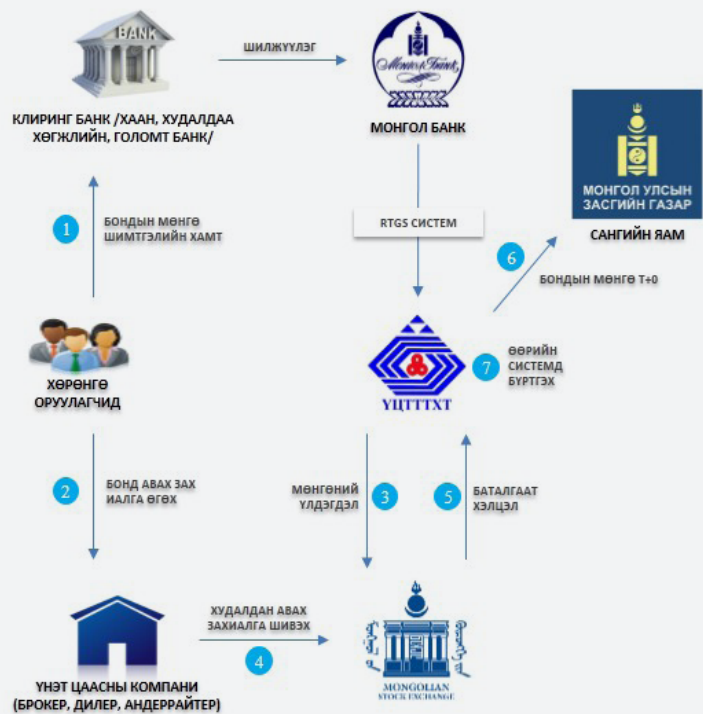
BANK

КЛИРИНГ БАНК /ХААН, ХУДАЛДАА ХӨГЖЛИЙН, ГОЛОМТ БАНК/

ШИЛЖҮҮЛЭГ

МОНГОЛ БАНК

МОНГОЛ УЛСЫН ЗАСГИЙН ГАЗАР

САНГИЙН ЯАМ

1

БОНДЫН МӨНГӨ ШИМТГЭЛИЙН ХАМТ

RTGS СИСТЕМ

6

БОНДЫН МӨНГӨ Т+0

ХӨРӨНГӨ ОРУУЛАГЧИД

ҮЦТТХТ

7

ӨӨРИЙН СИСТЕМД БҮРТГЭХ

2

БОНД АВАХ ЗАХИАЛГА ӨГӨХ

МӨНГӨНИЙ ҮЛДЭГДЭЛ

3

5

БАТАЛГААТ ХЭЛЦЭЛ

ХУДАЛДАН АВАХ ЗАХИАЛГА ШИВЭХ

4

ҮНЭТ ЦААСНЫ КОМПАНИ (БРОКЕР, ДИЛЕР, АНДЕРРАЙТЕР)

MONGOLIAN STOCK EXCHANGE